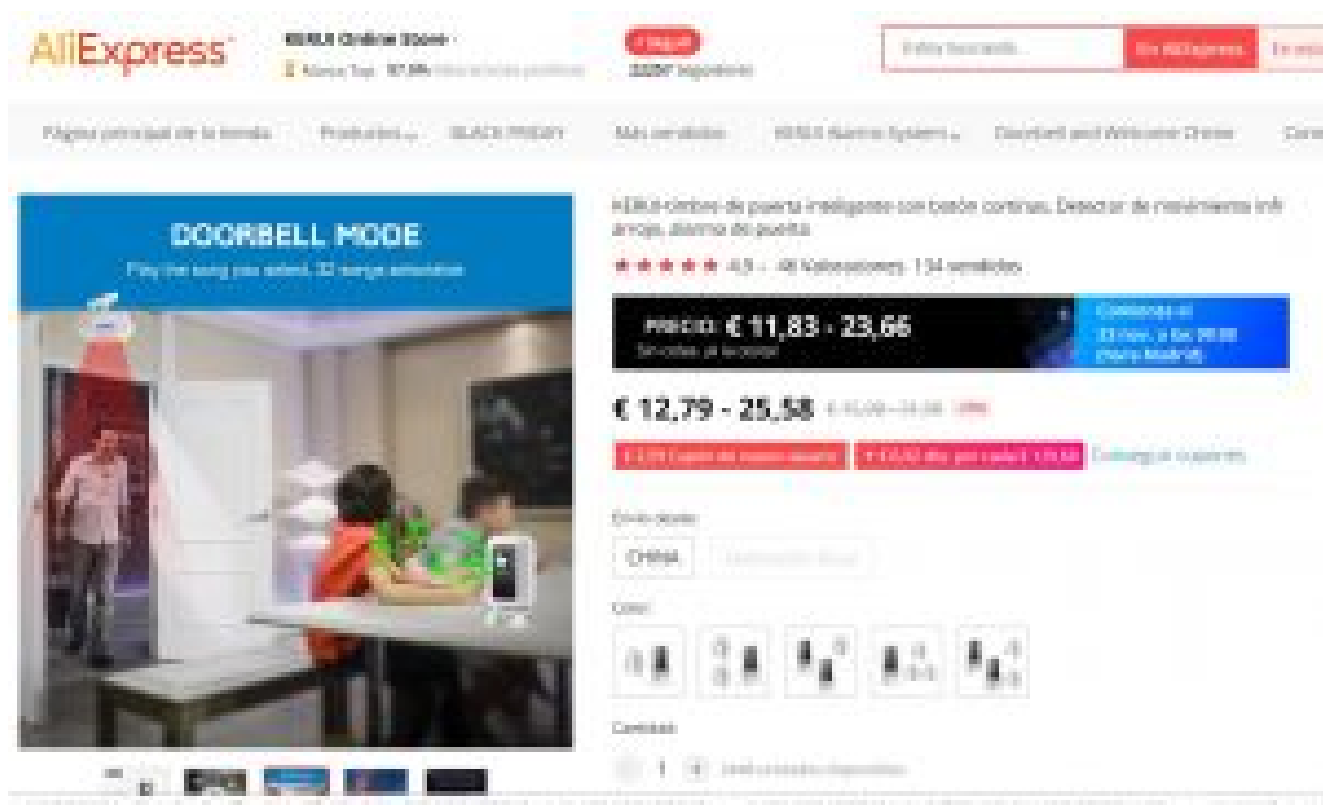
AliExpress

KERUI Online Store

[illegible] 97,8% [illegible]

Seguir

2220 Seguidores

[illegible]

En AliExpress

En esta

Página principal de la tienda

Productos

BLACK FRIDAY

Más vendidos

KERUI Alarma System

Doorbell and Welcome Chime

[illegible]

DOORBELL MODE

Play the song you select, 32 songs selectable

KERUI-timbre de puerta inteligente con botón contiras, Detector de movimiento infrarrojo, alarma de puerta

4,9 · 48 Valoraciones · 134 vendidos

PRECIO: € 11,83 - 23,66

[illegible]

Comienza el 11 nov. a las 09:00 (hora Madrid)

€ 12,79 - 25,58

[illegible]

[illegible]

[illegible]

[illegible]

Envío desde:

CHINA

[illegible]

Color:

Cantidad:

1

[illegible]